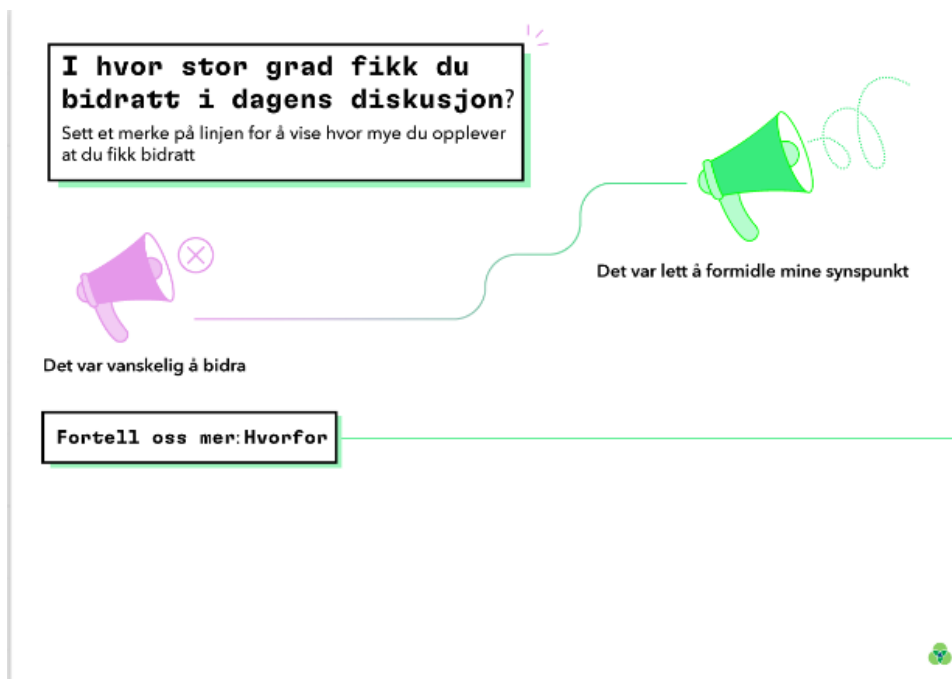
I hvor stor grad fikk du bidratt i dagens diskusjon?

Sett et merke på linjen for å vise hvor mye du opplever at du fikk bidratt

Det var lett å formidle mine synspunkt

Det var vanskelig å bidra

Fortell oss mer:Hvorfor